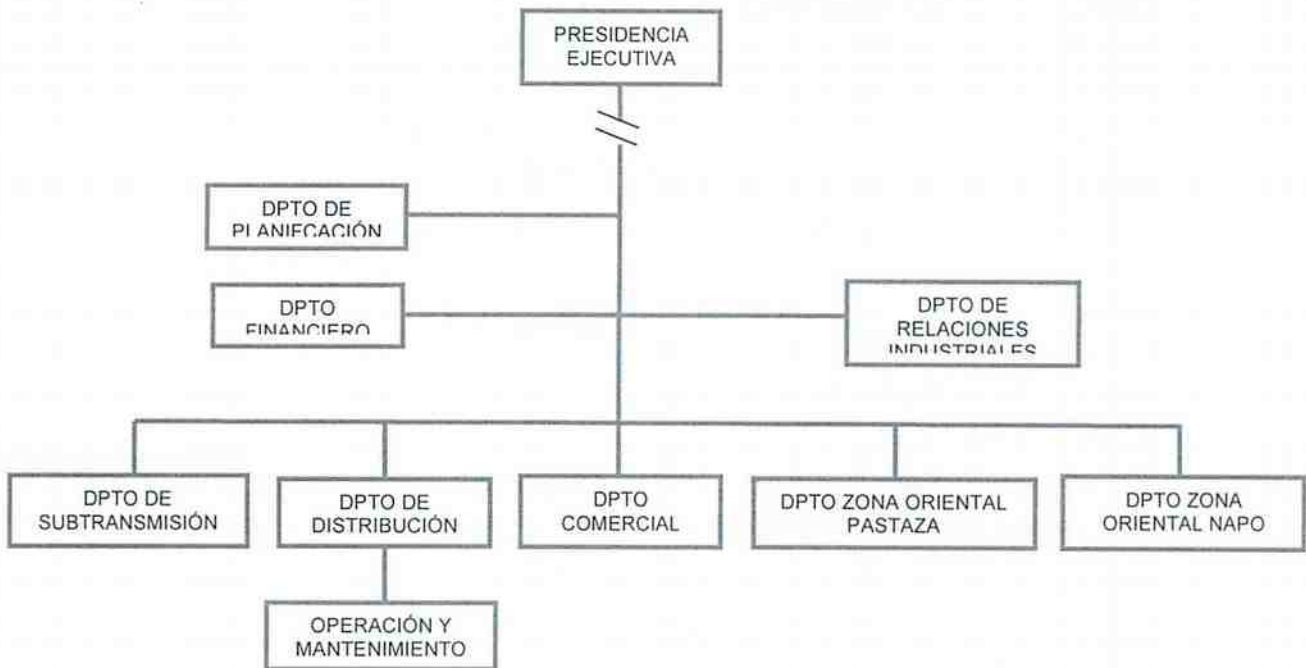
PRESIDENCIA EJECUTIVA

DPTO DE PLANIFICACIÓN

DPTO FINANCIERO

DPTO DE RELACIONES INDUSTRIALES

DPTO DE SUBTRANSMISIÓN

DPTO DE DISTRIBUCIÓN

DPTO COMERCIAL

DPTO ZONA ORIENTAL PASTAZA

DPTO ZONA ORIENTAL NAPO

OPERACIÓN Y MANTENIMIENTO